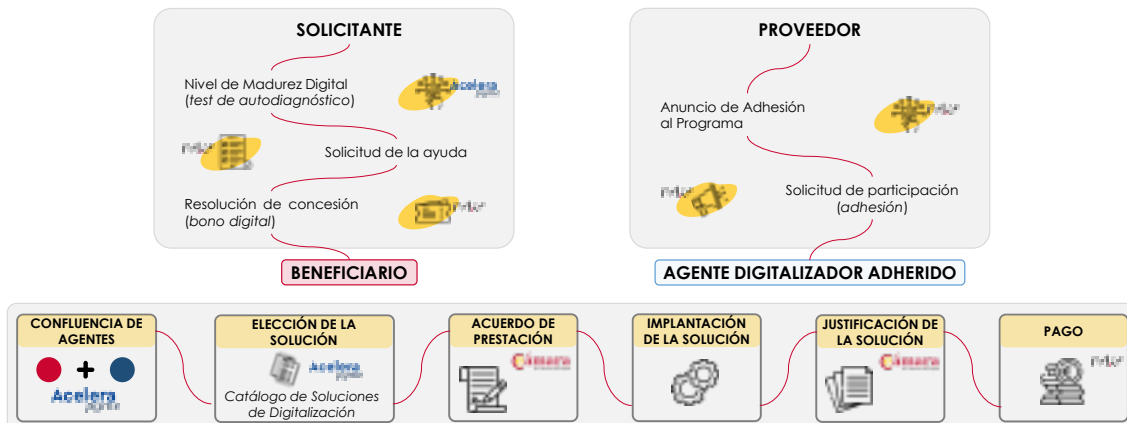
SOLICITANTE

Nivel de Madurez Digital (*test de autodiagnóstico*)

Acelera pyme

Solicitud de la ayuda

Resolución de concesión (*bono digital*)

BENEFICIARIO

PROVEEDOR

Anuncio de Adhesión al Programa

Solicitud de participación (*adhesión*)

AGENTE DIGITALIZADOR ADHERIDO

CONFLUENCIA DE AGENTES

+

Acelera pyme

ELECCIÓN DE LA SOLUCIÓN

Acelera pyme

*Catálogo de Soluciones de Digitalización*

ACUERDO DE PRESTACIÓN

Cámara

IMPLANTACIÓN DE LA SOLUCIÓN

JUSTIFICACIÓN DE LA SOLUCIÓN

Cámara

PAGO